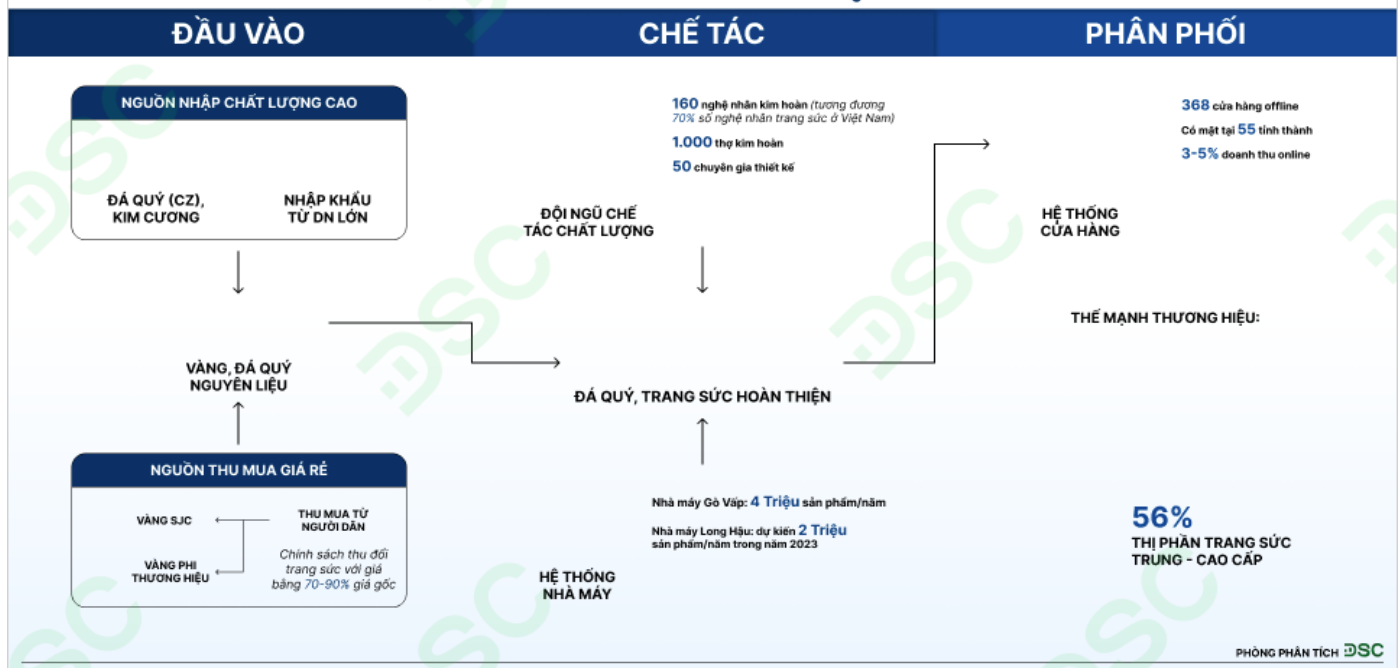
ĐẦU VÀO

CHẾ TÁC

PHÂN PHỐI

NGUỒN NHẬP CHẤT LƯỢNG CAO

ĐÁ QUÝ (CZ), KIM CƯƠNG

NHẬP KHẨU TỪ DN LỚN

VÀNG, ĐÁ QUÝ NGUYÊN LIỆU

NGUỒN THU MUA GIÁ RẺ

VÀNG SJC

VÀNG PHI THƯƠNG HIỆU

THU MUA TỪ NGƯỜI DÂN

Chính sách thu đổi trang sức với giá bằng 70-90% giá gốc

160 nghệ nhân kim hoàn (tương đương 70% số nghệ nhân trang sức ở Việt Nam)

1.000 thợ kim hoàn

50 chuyên gia thiết kế

ĐỘI NGŨ CHẾ TÁC CHẤT LƯỢNG

ĐÁ QUÝ, TRANG SỨC HOÀN THIỆN

Nhà máy Gò Vấp: 4 Triệu sản phẩm/năm

Nhà máy Long Hậu: dự kiến 2 Triệu sản phẩm/năm trong năm 2023

HỆ THỐNG NHÀ MÁY

368 cửa hàng offline

Có mặt tại 55 tỉnh thành

3-5% doanh thu online

HỆ THỐNG CỬA HÀNG

THẾ MẠNH THƯƠNG HIỆU:

56%

THỊ PHẦN TRANG SỨC TRUNG - CAO CẤP

PHÒNG PHÂN TÍCH DSC